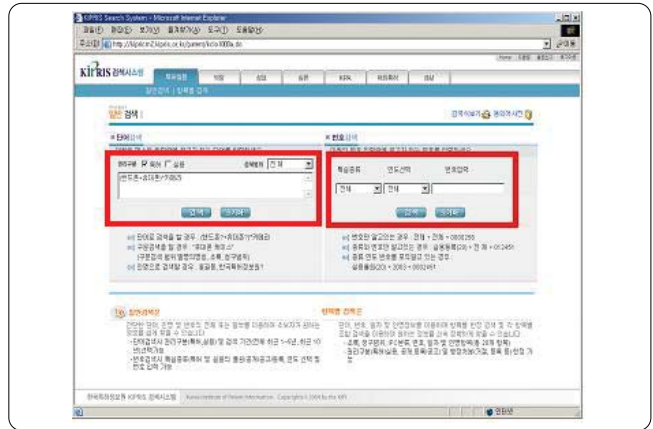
KIPRIS Search System - Microsoft Internet Explorer

파일(F) 편집(E) 보기(V) 즐겨찾기(A) 도구(T) 도움말(H)

주소(D) http://kipris2.kipris.or.kr/patent/kola1000a.do

KIPRIS 검색시스템

특허실용 디자인 상표 심판 KPA 해외특허 영문

일반검색 | 항목별 검색

일반 검색

검색식보기 용어검색

단어검색

번호검색

검색구분 국제 실용 결과범위 전체

반도체+휴대폰*카메라

검색 지우기

검색종류 연도선택 번호입력

전체 전체

검색 지우기

일반검색

항목별 검색

한국특허정보원 KIPRIS 검색시스템

인터넷